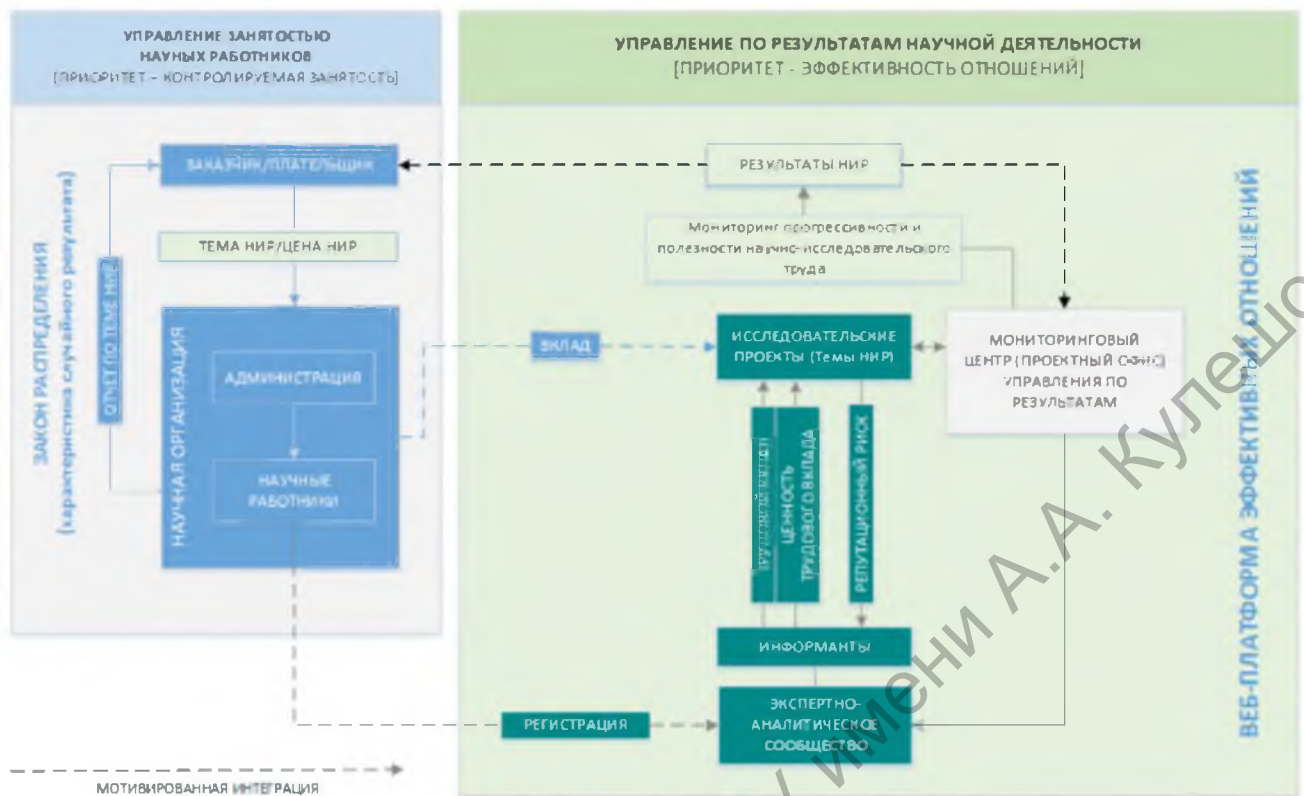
УПРАВЛЕНИЕ ЗАНЯТОСТЬЮ НАУЧНЫХ РАБОТНИКОВ
[ПРИОРИТЕТ – КОНТРОЛИРУЕМАЯ ЗАНЯТОСТЬ]

УПРАВЛЕНИЕ ПО РЕЗУЛЬТАТАМ НАУЧНОЙ ДЕЯТЕЛЬНОСТИ
[ПРИОРИТЕТ - ЭФФЕКТИВНОСТЬ ОТНОШЕНИЙ]

ЗАКОН РАСПРЕДЕЛЕНИЯ
(характеристика случайного результата)

ОТЧЕТ ПО ТЕМЕ НИР

ЗАКАЗЧИК/ПЛАТЕЛЬЩИК

ТЕМА НИР/ЦЕНА НИР

НАУЧНАЯ ОРГАНИЗАЦИЯ

АДМИНИСТРАЦИЯ

НАУЧНЫЕ РАБОТНИКИ

РЕЗУЛЬТАТЫ НИР

Мониторинг прогрессивности и полезности научно-исследовательского труда

ВКЛАД

ИССЛЕДОВАТЕЛЬСКИЕ ПРОЕКТЫ (Темы НИР)

МОНИТОРИНГОВЫЙ ЦЕНТР (ПРОЕКТНЫЙ ОФИС) УПРАВЛЕНИЯ ПО РЕЗУЛЬТАТАМ

ТРУДОВОЙ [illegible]

ЦЕННОСТЬ ТРУДОВОГО ВКЛАДА

РЕПУТАЦИОННЫЙ РИСК

ИНФОРМАНТЫ

РЕГИСТРАЦИЯ

ЭКСПЕРТНО-АНАЛИТИЧЕСКОЕ СООБЩЕСТВО

ВЕБ-ПЛАТФОРМА ЭФФЕКТИВНЫХ ОТНОШЕНИЙ

МОТИВИРОВАННАЯ ИНТЕГРАЦИЯ

имени А.А. Кулешо